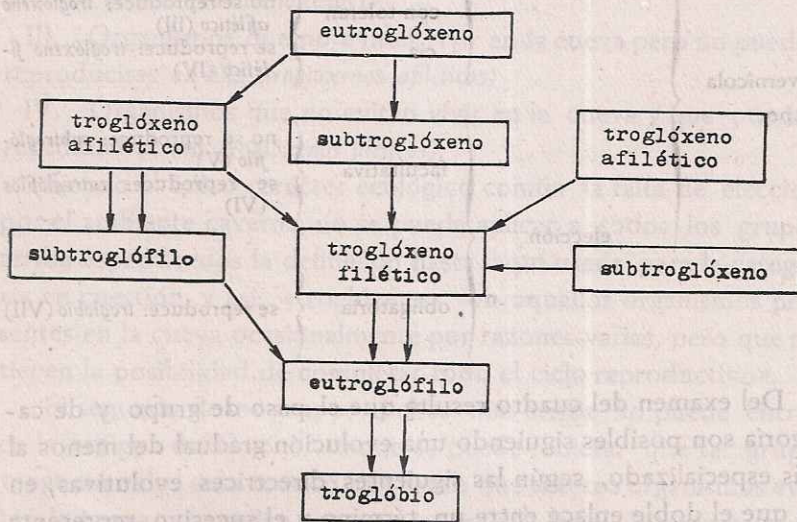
eutroglóxeno

trogloxeño afilético

subtroglóxeno

troglóxeno afilético

subtroglófilo

troglóxeno filético

subtroglóxeno

eutroglófilo

troglóbio

Del examen del cuadro resulta que el paso de grupo y de categoría son posibles siguiendo una evolución gradual del menos al más especializado, según las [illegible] directrices evolutivas, en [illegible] que el doble enlace entre un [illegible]